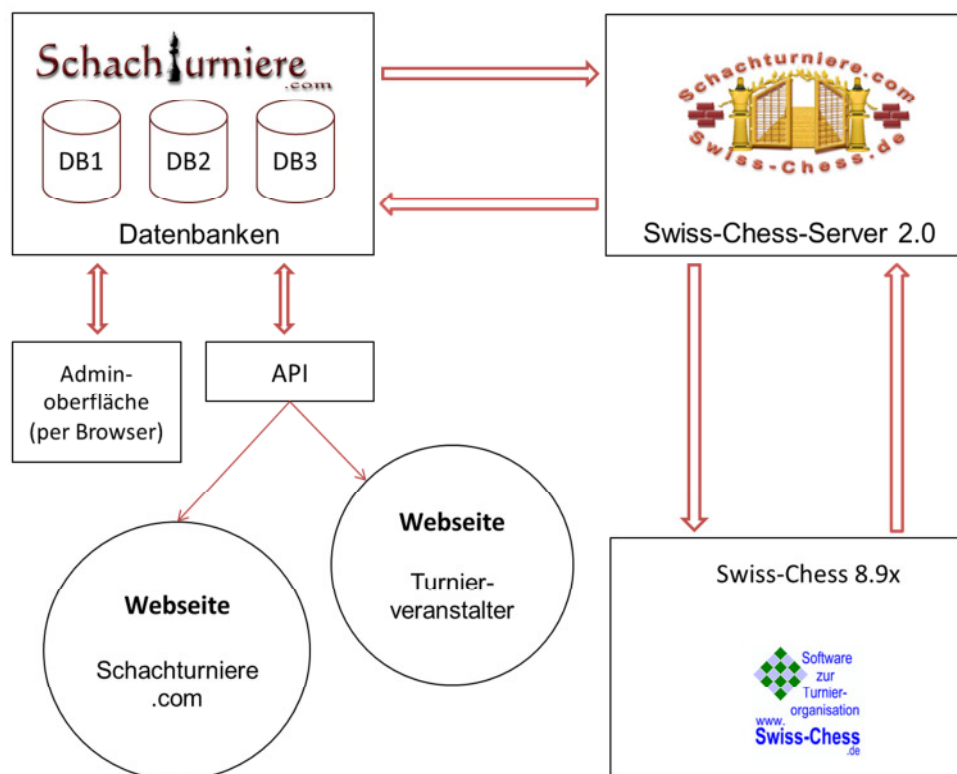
Schachturniere
.com

DB1 DB2 DB3

Datenbanken

Schachturniere.com
Swiss-Chess.de

Swiss-Chess-Server 2.0

Admin-oberfläche (per Browser)

API

Webseite

Turnier-veranstalter

Webseite

Schachturniere .com

Swiss-Chess 8.9x

Software zur Turnier-organisation
www.
Swiss-Chess
.de